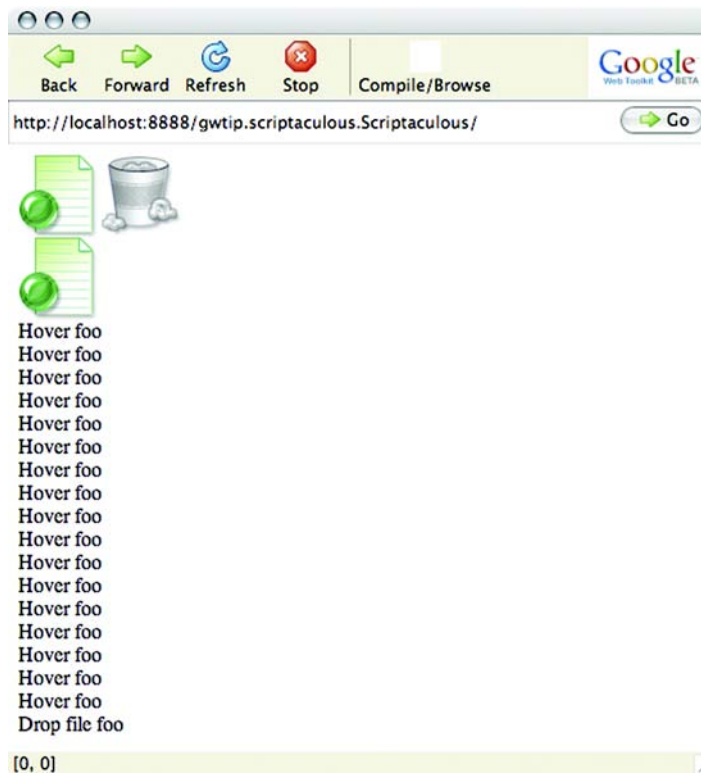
Back Forward Refresh Stop Compile/Browse

Google Web Toolkit BETA

http://localhost:8888/gwtip.scriptaculous.Scriptaculous/

Go

Hover foo
Hover foo
Hover foo
Hover foo
Hover foo
Hover foo
Hover foo
Hover foo
Hover foo
Hover foo
Hover foo
Hover foo
Hover foo
Hover foo
Hover foo
Hover foo
Hover foo
Drop file foo

[0, 0]